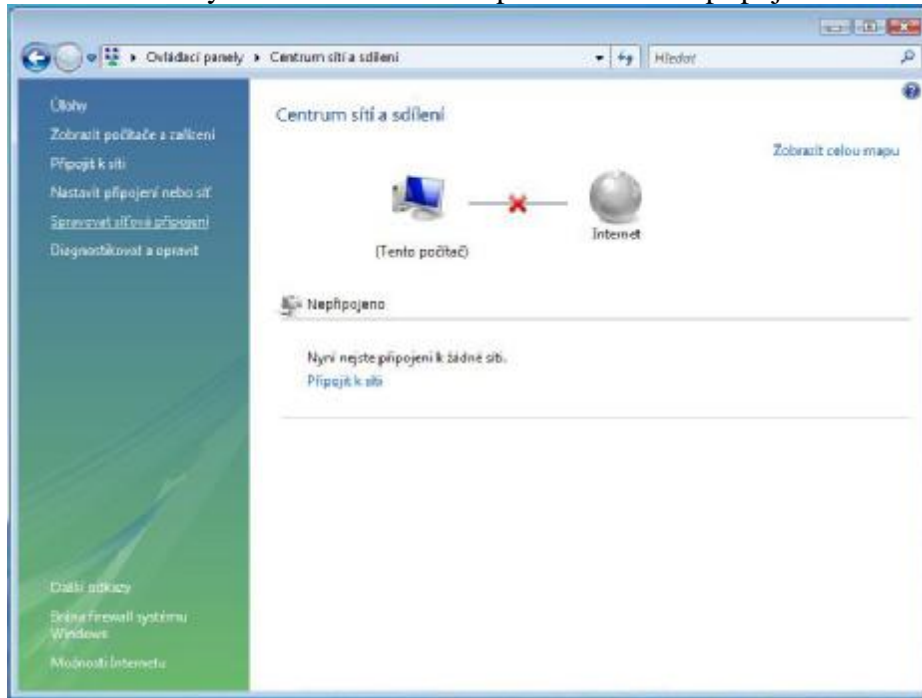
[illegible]

Ovládací panely ▸ Centrum sítí a sdílení

Hledat

Úlohy

Zobrazit počítače a zařízení

Připojit k síti

Nastavit připojení nebo síť

Spravovat síťová připojení

Diagnostikovat a opravit

Centrum sítí a sdílení

Zobrazit celou mapu

(Tento počítač)

Internet

Nepřipojeno

Nyní nejste připojeni k žádné síti.

Připojit k síti

Další odkazy

Brána firewall systému Windows

Možnosti Internetu